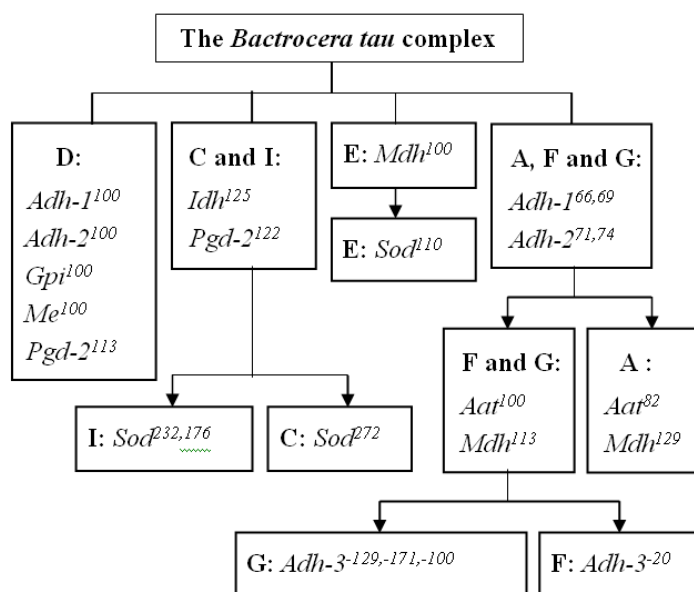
The *Bactrocera tau* complex

D:
*Adh-1*$^{100}$
*Adh-2*$^{100}$
*Gpi*$^{100}$
*Me*$^{100}$
*Pgd-2*$^{113}$

C and I:
*Idh*$^{125}$
*Pgd-2*$^{122}$

E: *Mdh*$^{100}$

E: *Sod*$^{110}$

A, F and G:
*Adh-1*$^{66,69}$
*Adh-2*$^{71,74}$

F and G:
*Aat*$^{100}$
*Mdh*$^{113}$

A :
*Aat*$^{82}$
*Mdh*$^{129}$

I: *Sod*$^{232,176}$

C: *Sod*$^{272}$

G: *Adh-3*$^{-129,-171,-100}$

F: *Adh-3*$^{-20}$